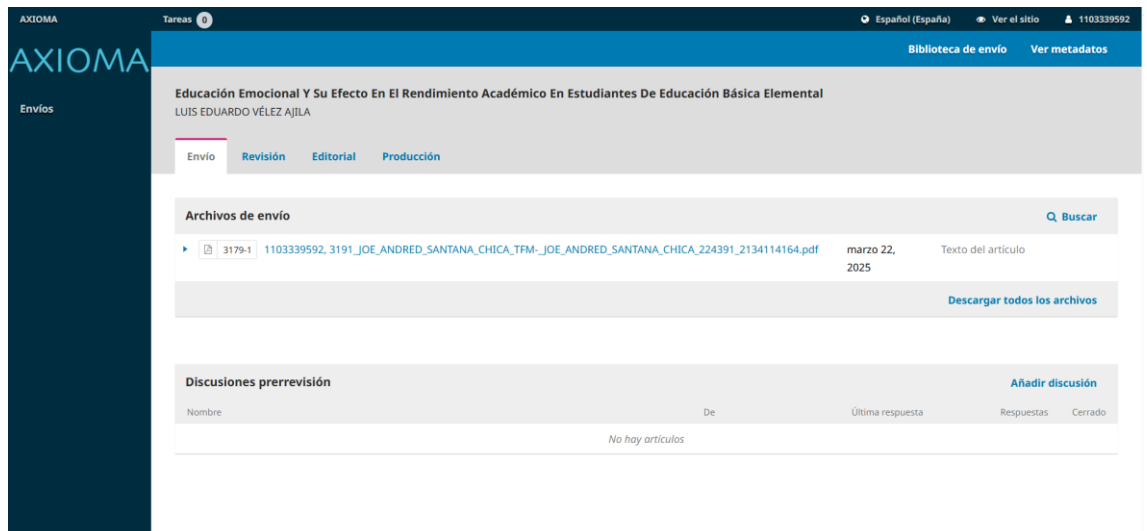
AXIOMA Tareas 0 Español (España) Ver el sitio 1103339592

AXIOMA

Biblioteca de envío Ver metadatos

Envíos

Educación Emocional Y Su Efecto En El Rendimiento Académico En Estudiantes De Educación Básica Elemental
LUIS EDUARDO VÉLEZ AJILA

Envío Revisión Editorial Producción

Archivos de envío

Buscar

3179-1 1103339592, 3191_JOE_ANDRED_SANTANA_CHICA_TFM-_JOE_ANDRED_SANTANA_CHICA_224391_2134114164.pdf marzo 22, 2025 Texto del artículo

Descargar todos los archivos

Discusiones prerrevisión

Añadir discusión

| Nombre | De | Última respuesta | Respuestas | Cerrado |
|---|---|---|---|---|
| No hay artículos | | | | |